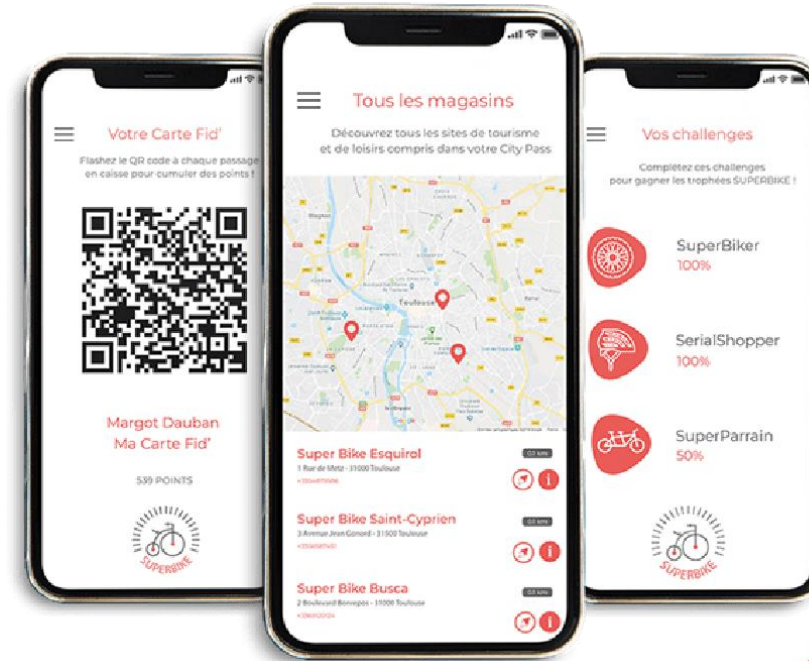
Votre Carte Fid'

Flashez le QR code à chaque passage en caisse pour cumuler des points !

Margot Dauban
Ma Carte Fid'

539 POINTS

SUPERBIKE

Tous les magasins

Découvrez tous les sites de tourisme et de loisirs compris dans votre City Pass

Toulouse

Super Bike Esquirol
1 Rue de Metz - 31000 Toulouse
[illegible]

Super Bike Saint-Cyprien
3 Avenue Jean Gonord - 31500 Toulouse
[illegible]

Super Bike Busca
2 Boulevard Bonrepos - 31000 Toulouse
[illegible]

Vos challenges

Complétez ces challenges pour gagner les trophées SUPERBIKE !

SuperBiker
100%

SerialShopper
100%

SuperParrain
50%

SUPERBIKE